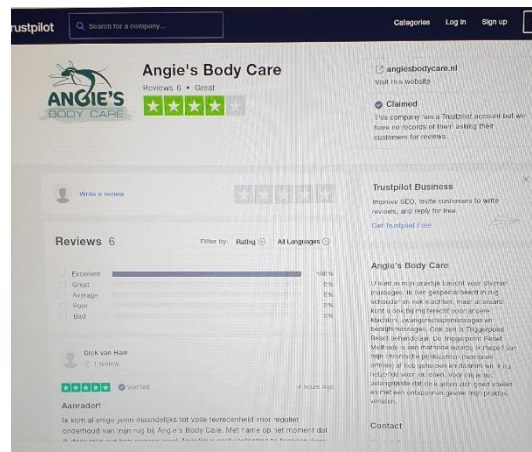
rustpilot  Search for a company...  Categories  Log in  Sign up

ANGIE'S BODY CARE

Angie's Body Care
Reviews 6 • Great

angiesbodycare.nl
Visit this website

Claimed
This company has a Trustpilot account but we have no records of them asking their customers for reviews.

Write a review

Trustpilot Business
Improve SEO, invite customers to write reviews, and reply for free.
Get Trustpilot Free

Reviews 6
Filter by: Rating  All Languages

| | | |
|---|---|---|
| Excellent | | 100% |
| Great | | 0% |
| Average | | 0% |
| Poor | | 0% |
| Bad | | 0% |

Angie's Body Care
U kunt in mijn praktijk terecht voor diverse massages. Ik ben gespecialiseerd in nek, schouder en rug klachten, maar ook kunt u ook bij mij terecht voor andere klachten, zwangerschapsmassages en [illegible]. Ook ben ik Triggerpoint Reset behandelaar. De Triggerpoint Reset Methode is een methode waarbij ik me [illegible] chronische pijnklachten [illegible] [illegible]

Dick van Ham
1 review

Verified
4 hours ago

Aanrader!
Ik kom al enige jaren maandelijks tot volle tevredenheid voor regulier onderhoud van mijn rug bij Angie's Body Care. Met name op het moment dat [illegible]

Contact